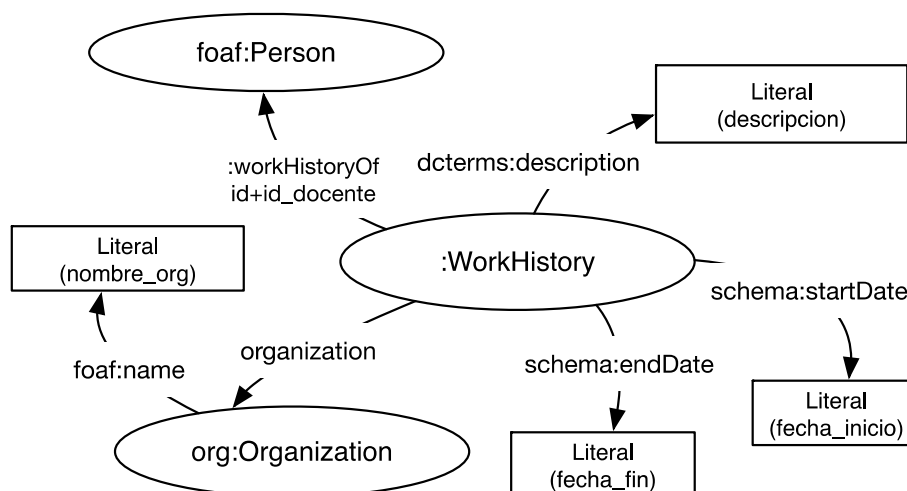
foaf:Person

Literal
(descripcion)

:workHistoryOf
id+id_docente

dcterms:description

Literal
(nombre_org)

:WorkHistory

schema:startDate

organization

foaf:name

schema:endDate

Literal
(fecha_inicio)

org:Organization

Literal
(fecha_fin)